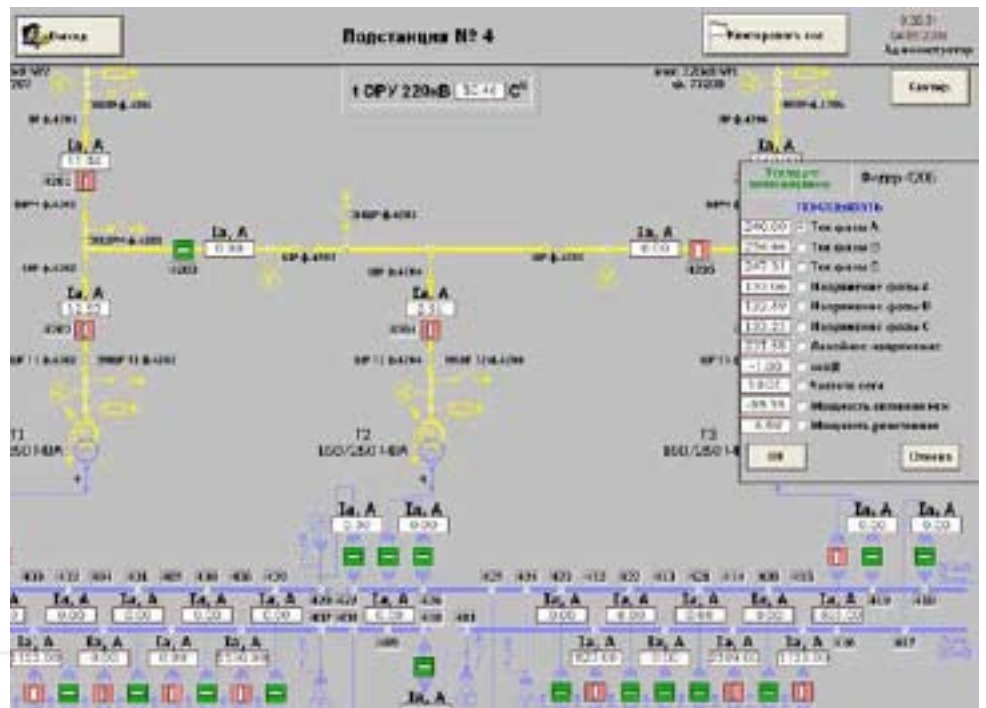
Выход

Подстанция № 4

Квитировать все

Администратор

t ОРУ 220кВ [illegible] С°

Квитир.

Ia, A

Ia, A

Ia, A

Ia, A

Ia, A

Ia, A

Фидер 0206

ПОКАЗЫВАТЬ

240,00 Ток фазы А

234,44 Ток фазы В

247,51 Ток фазы С

Напряжение фазы А

Напряжение фазы В

Напряжение фазы С

Линейное напряжение

cosФ

Частота сети

Мощность активная

Мощность реактивная

ОК

Отмена

Т1

Т2

Т3

Ia, A

Ia, A

Ia, A

Ia, A

Ia, A

Ia, A

Ia, A

Ia, A

Ia, A

Ia, A

Ia, A

Ia, A

Ia, A

Ia, A

Ia, A

Ia, A

Ia, A

Ia, A

Ia, A

Ia, A

Ia, A

Ia, A

Ia, A

Ia, A